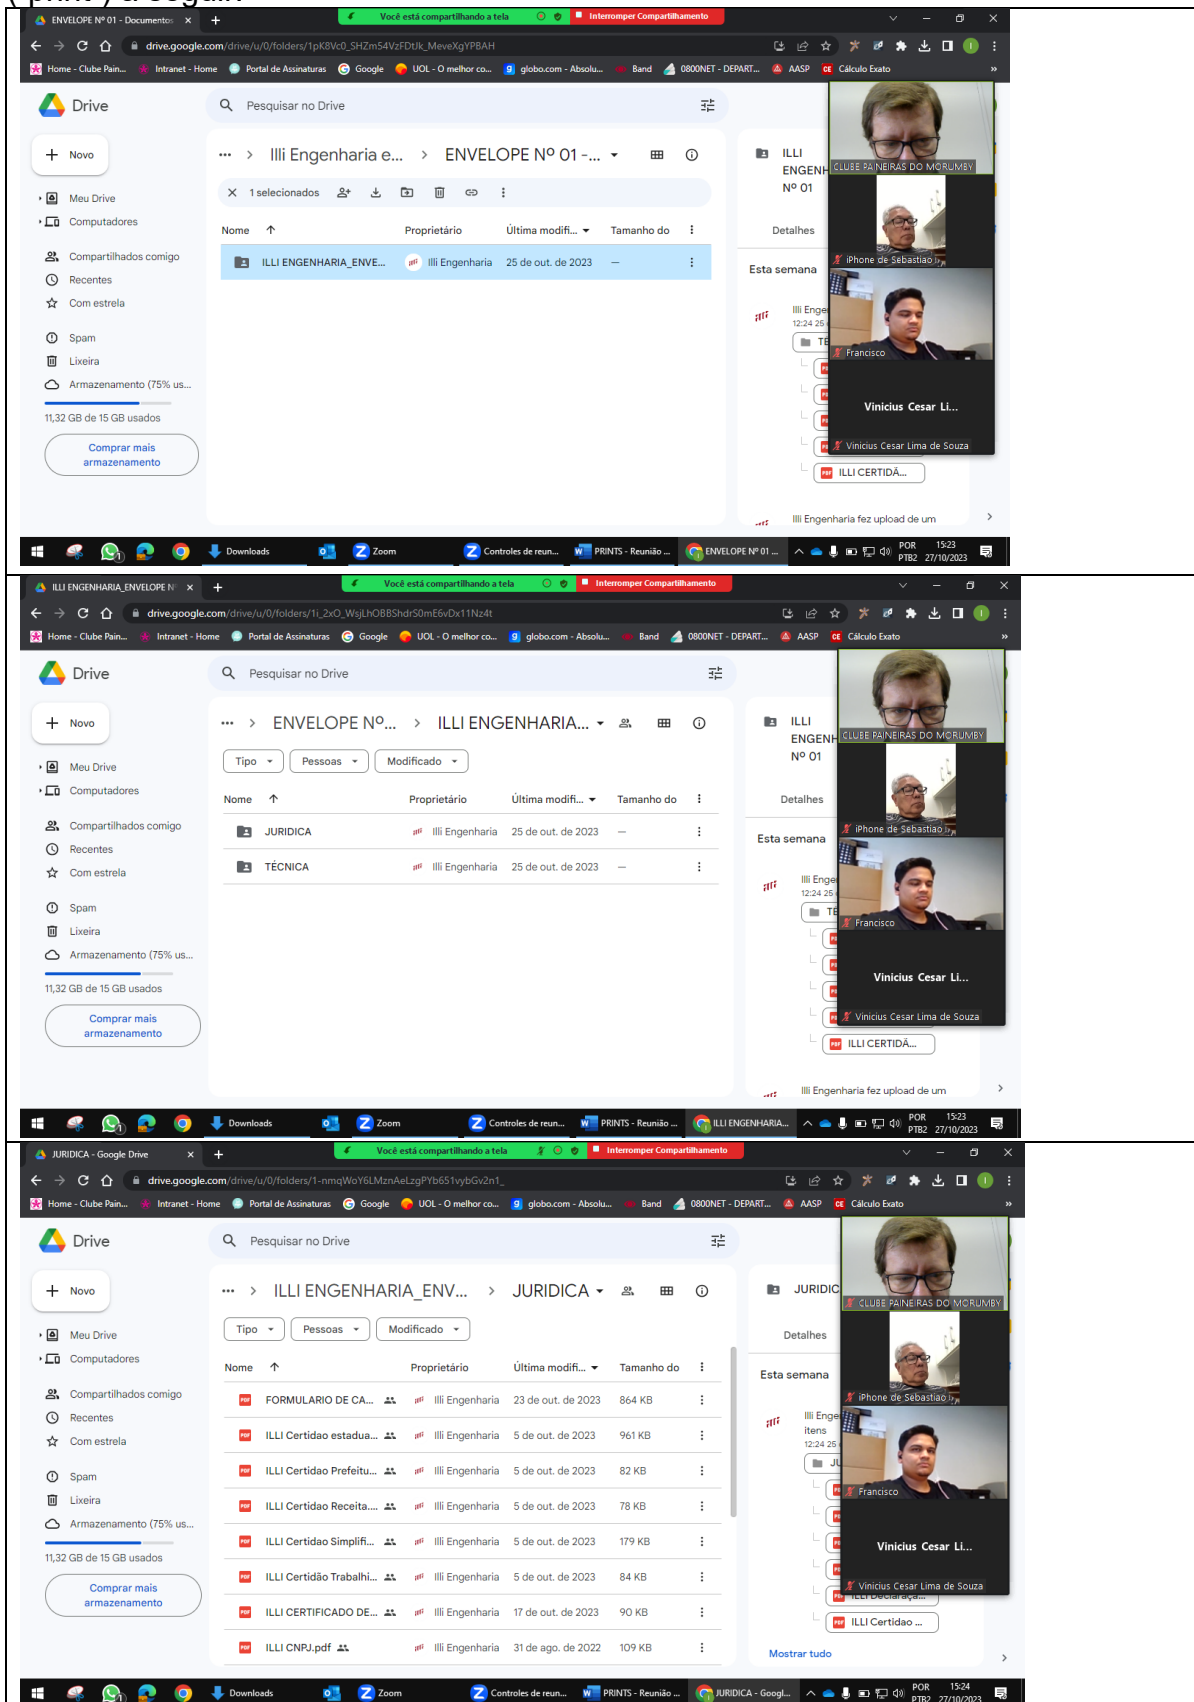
ENVELOPE Nº 01 - Documentos ×
Você está compartilhando a tela
Interromper Compartilhamento
drive.google.com/drive/u/0/folders/1pK8Vc0_SHZm54VzFDtJk_MeveXgYPBAH
Home - Clube Pain... Intranet - Home Portal de Assinaturas Google UOL - O melhor co... globo.com - Absolu... Band 0800NET - DEPART... AASP Cálculo Exato
Drive
Pesquisar no Drive
Novo
Meu Drive
Computadores
Compartilhados comigo
Recentes
Com estrela
Spam
Lixeira
Armazenamento (75% us...
11,32 GB de 15 GB usados
Comprar mais armazenamento
Illi Engenharia e... > ENVELOPE Nº 01 -...
× 1 selecionados
| Nome ↑ | Proprietário | Última modifi... | Tamanho do |
|---|---|---|---|
| ILLI ENGENHARIA_ENVE... | Illi Engenharia | 25 de out. de 2023 | — |

ILLI ENGENH Nº 01
Detalhes
Esta semana
Illi Enge
12:24 25
TE
ILLI CERTIDÃ...
Illi Engenharia fez upload de um
CLUBE PAINEIRAS DO MORUMBY
iPhone de Sebastiao
Francisco
Vinicius Cesar Li...
Vinicius Cesar Lima de Souza
Downloads Zoom Controles de reun... PRINTS - Reunião ... ENVELOPE Nº 01 ...
POR PTB2 15:23 27/10/2023

ILLI ENGENHARIA_ENVELOPE N ×
Você está compartilhando a tela
Interromper Compartilhamento
drive.google.com/drive/u/0/folders/1i_2xO_WsjLhOBBShdrS0mE6vDx11Nz4t
Home - Clube Pain... Intranet - Home Portal de Assinaturas Google UOL - O melhor co... globo.com - Absolu... Band 0800NET - DEPART... AASP Cálculo Exato
Drive
Pesquisar no Drive
Novo
Meu Drive
Computadores
Compartilhados comigo
Recentes
Com estrela
Spam
Lixeira
Armazenamento (75% us...
11,32 GB de 15 GB usados
Comprar mais armazenamento
ENVELOPE Nº... > ILLI ENGENHARIA...
Tipo Pessoas Modificado
| Nome ↑ | Proprietário | Última modifi... | Tamanho do |
|---|---|---|---|
| JURIDICA | Illi Engenharia | 25 de out. de 2023 | — |
| TÉCNICA | Illi Engenharia | 25 de out. de 2023 | — |

ILLI ENGENH Nº 01
Detalhes
Esta semana
Illi Enge
12:24 25
TE
ILLI CERTIDÃ...
Illi Engenharia fez upload de um
CLUBE PAINEIRAS DO MORUMBY
iPhone de Sebastiao
Francisco
Vinicius Cesar Li...
Vinicius Cesar Lima de Souza
Downloads Zoom Controles de reun... PRINTS - Reunião ... ILLI ENGENHARIA...
POR PTB2 15:23 27/10/2023

JURIDICA - Google Drive ×
Você está compartilhando a tela
Interromper Compartilhamento
drive.google.com/drive/u/0/folders/1-nmqWoY6LMznAeLzgPYb651vybGv2n1_
Home - Clube Pain... Intranet - Home Portal de Assinaturas Google UOL - O melhor co... globo.com - Absolu... Band 0800NET - DEPART... AASP Cálculo Exato
Drive
Pesquisar no Drive
Novo
Meu Drive
Computadores
Compartilhados comigo
Recentes
Com estrela
Spam
Lixeira
Armazenamento (75% us...
11,32 GB de 15 GB usados
Comprar mais armazenamento
ILLI ENGENHARIA_ENV... > JURIDICA
Tipo Pessoas Modificado
| Nome ↑ | Proprietário | Última modifi... | Tamanho do |
|---|---|---|---|
| FORMULARIO DE CA... | Illi Engenharia | 23 de out. de 2023 | 864 KB |
| ILLI Certidao estadua... | Illi Engenharia | 5 de out. de 2023 | 961 KB |
| ILLI Certidao Prefeitu... | Illi Engenharia | 5 de out. de 2023 | 82 KB |
| ILLI Certidao Receita.... | Illi Engenharia | 5 de out. de 2023 | 78 KB |
| ILLI Certidao Simplifi... | Illi Engenharia | 5 de out. de 2023 | 179 KB |
| ILLI Certidão Trabalhi... | Illi Engenharia | 5 de out. de 2023 | 84 KB |
| ILLI CERTIFICADO DE... | Illi Engenharia | 17 de out. de 2023 | 90 KB |
| ILLI CNPJ.pdf | Illi Engenharia | 31 de ago. de 2022 | 109 KB |

JURIDIC
Detalhes
Esta semana
Illi Enge itens
12:24 25
JU
ILLI Declaraça...
ILLI Certidao ...
Mostrar tudo
CLUBE PAINEIRAS DO MORUMBY
iPhone de Sebastiao
Francisco
Vinicius Cesar Li...
Vinicius Cesar Lima de Souza
Downloads Zoom Controles de reun... PRINTS - Reunião ... JURIDICA - Googl...
POR PTB2 15:24 27/10/2023